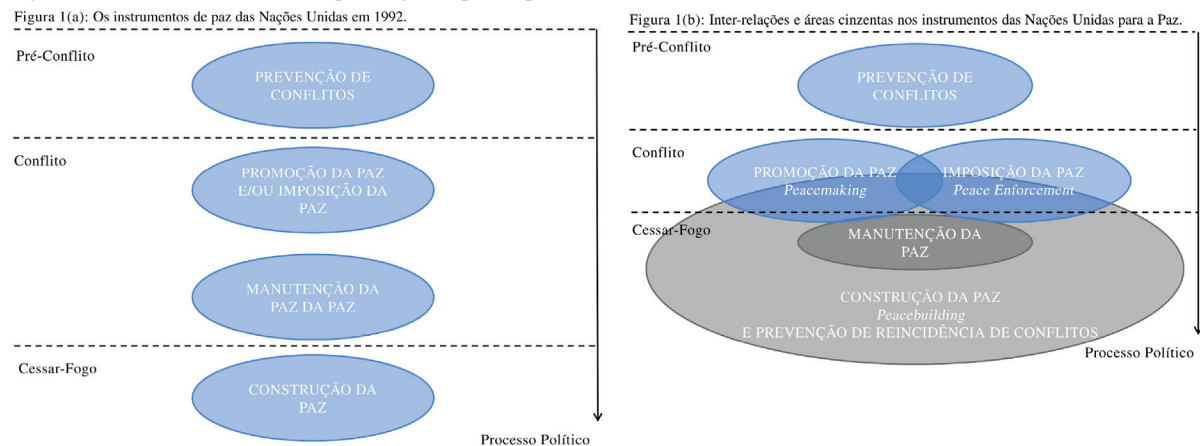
Figura 1(a): Os instrumentos de paz das Nações Unidas em 1992.

Pré-Conflito

PREVENÇÃO DE CONFLITOS

Conflito

PROMOÇÃO DA PAZ E/OU IMPOSIÇÃO DA PAZ

MANUTENÇÃO DA PAZ DA PAZ

Cessar-Fogo

CONSTRUÇÃO DA PAZ

Processo Político

Figura 1(b): Inter-relações e áreas cinzentas nos instrumentos das Nações Unidas para a Paz.

Pré-Conflito

PREVENÇÃO DE CONFLITOS

Conflito

PROMOÇÃO DA PAZ
Peacemaking

IMPOSIÇÃO DA PAZ
Peace Enforcement

Cessar-Fogo

MANUTENÇÃO DA PAZ

CONSTRUÇÃO DA PAZ
Peacebuilding
E PREVENÇÃO DE REINCIDÊNCIA DE CONFLITOS

Processo Político